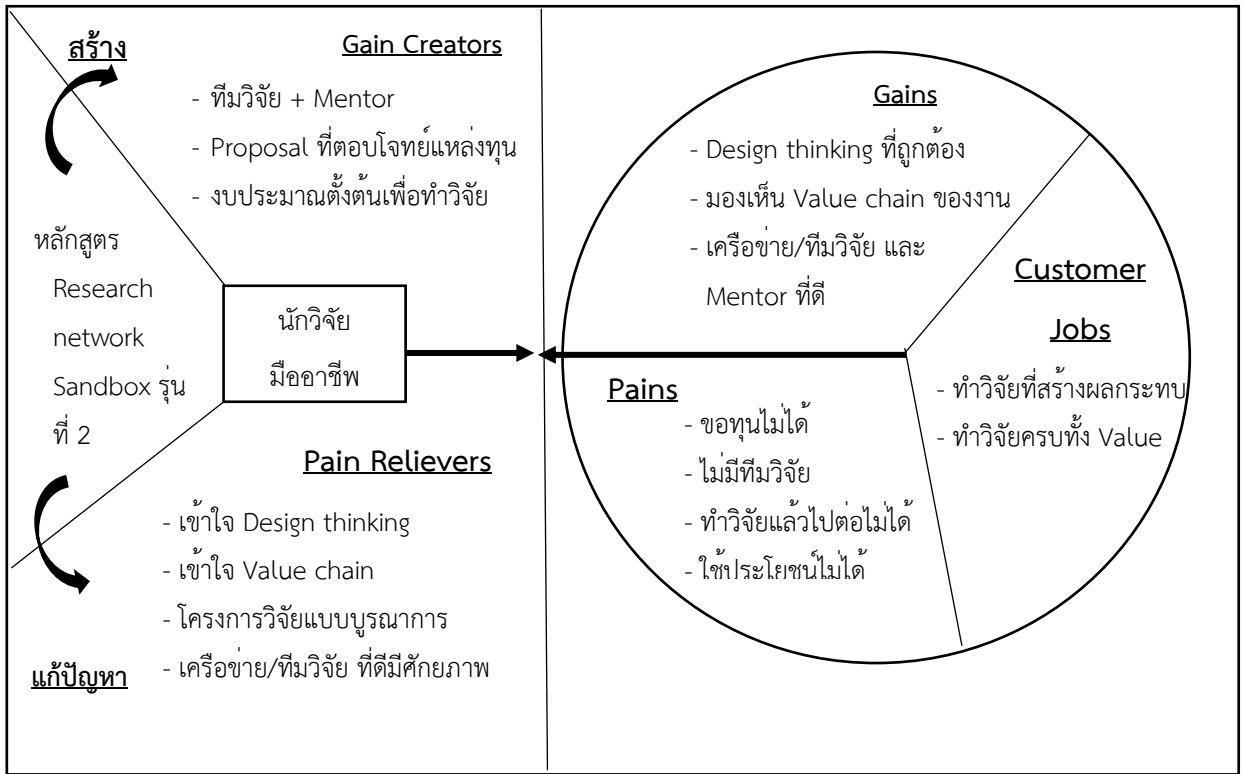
สร้าง

Gain Creators

- ทีมวิจัย + Mentor
- Proposal ที่ตอบโจทย์แหล่งทุน
- งบประมาณตั้งต้นเพื่อทำวิจัย

หลักสูตร Research network Sandbox รุ่นที่ 2

นักวิจัย มืออาชีพ

Pain Relievers

- เข้าใจ Design thinking
- เข้าใจ Value chain
- โครงการวิจัยแบบบูรณาการ
- เครือข่าย/ทีมวิจัย ที่ดีมีศักยภาพ

แก้ปัญหา

Gains

- Design thinking ที่ถูกต้อง
- มองเห็น Value chain ของงาน
- เครือข่าย/ทีมวิจัย และ Mentor ที่ดี

Customer Jobs

- ทำวิจัยที่สร้างผลกระทบ
- ทำวิจัยครบทั้ง Value

Pains

- ขอทุนไม่ได้
- ไม่มีทีมวิจัย
- ทำวิจัยแล้วไปต่อไม่ได้
- ใช้ประโยชน์ไม่ได้